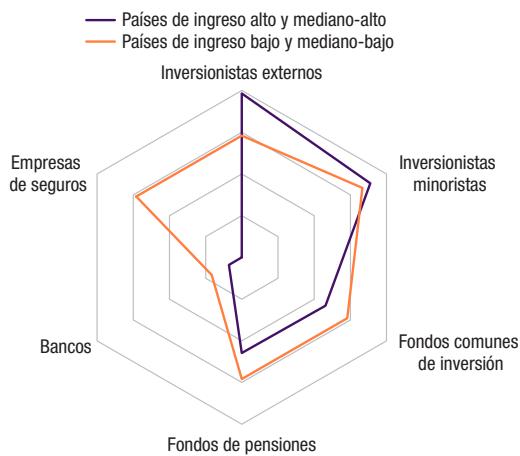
Países de ingreso alto y mediano-alto
Países de ingreso bajo y mediano-bajo

Inversionistas externos

Inversionistas minoristas

Fondos comunes de inversión

Fondos de pensiones

Bancos

Empresas de seguros